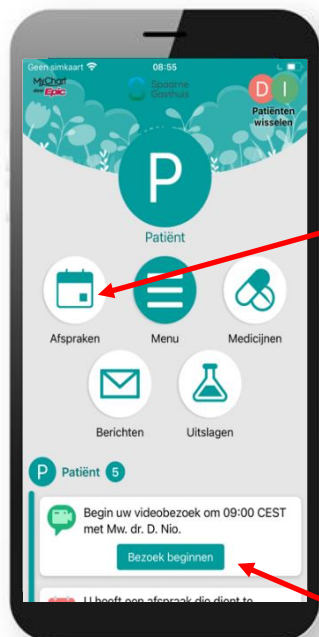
Geen simkaart

08:55

MyChart door Epic

Spaarne Gasthuis

D I

Patiënten wisselen

P

Patiënt

Afspraken

Menu

Medicijnen

Berichten

Uitslagen

P Patiënt 5

Begin uw videobezoek om 09:00 CEST met Mw. dr. D. Nio.

Bezoek beginnen

U heeft een afspraak die dient te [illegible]